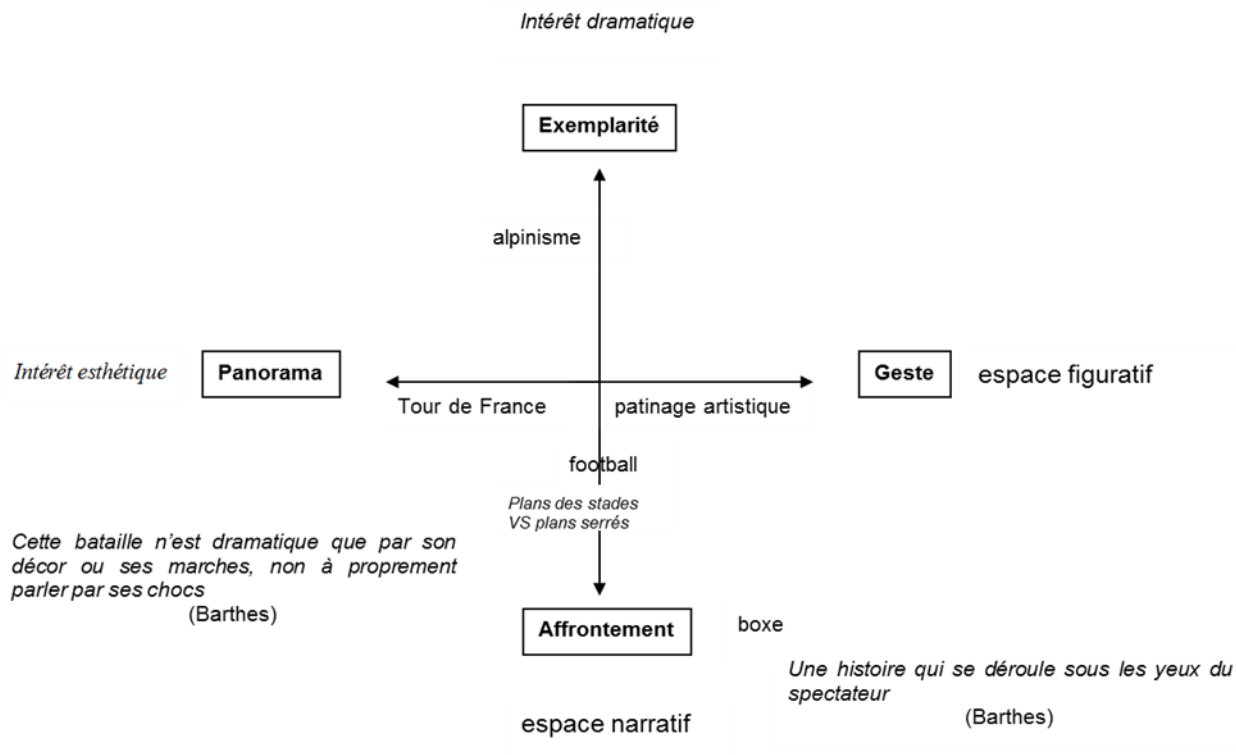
Intérêt dramatique

Exemplarité

alpinisme

Intérêt esthétique

Panorama

Geste

espace figuratif

Tour de France

patinage artistique

football

Plans des stades
VS plans serrés

Cette bataille n'est dramatique que par son décor ou ses marches, non à proprement parler par ses chocs
(Barthes)

Affrontement

boxe

Une histoire qui se déroule sous les yeux du spectateur
(Barthes)

espace narratif